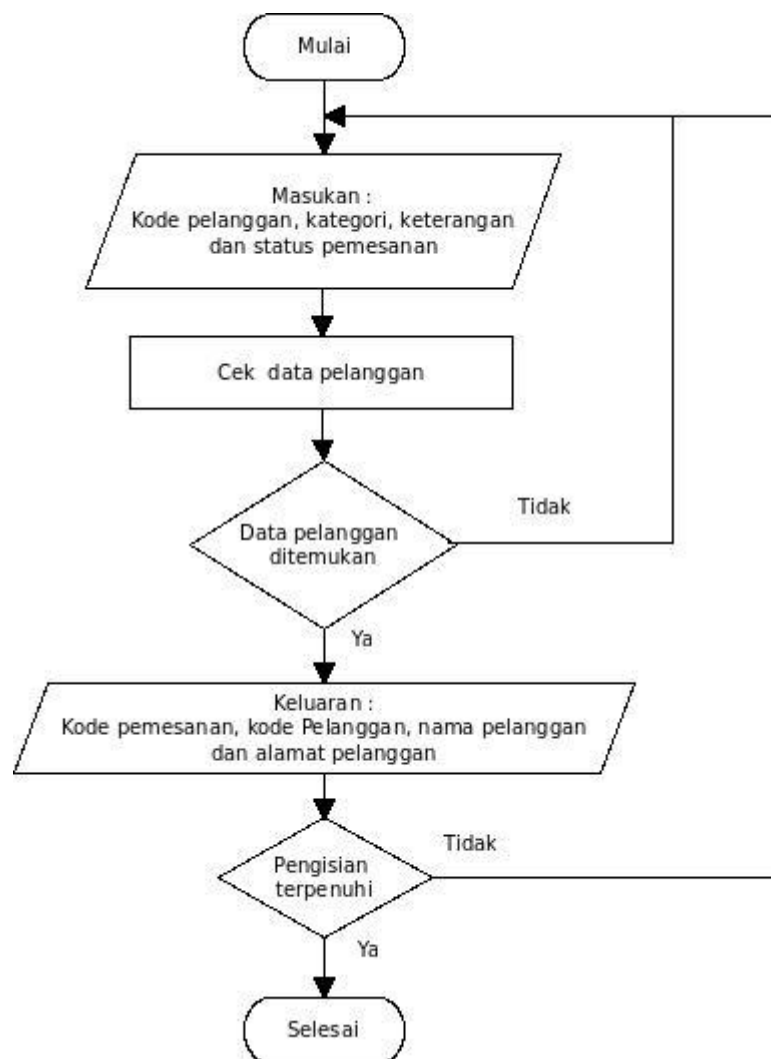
Mulai

Masukan :
Kode pelanggan, kategori, keterangan dan status pemesanan

Cek data pelanggan

Data pelanggan ditemukan

Tidak

Ya

Keluaran :
Kode pemesanan, kode Pelanggan, nama pelanggan dan alamat pelanggan

Pengisian terpenuhi

Tidak

Ya

Selesai